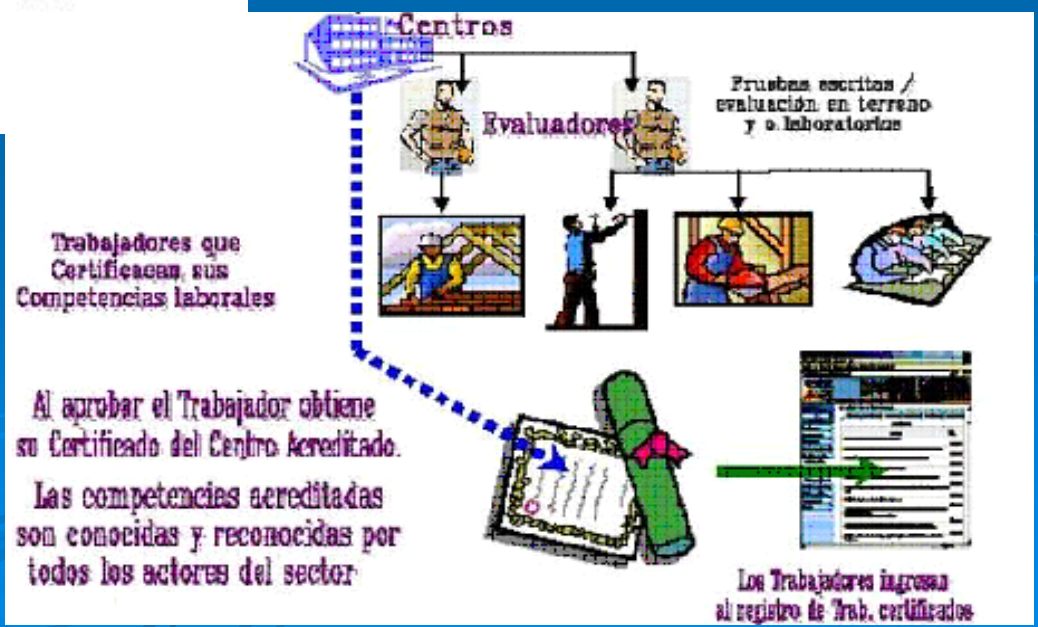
Centros

Evaluadores

Pruebas escritas / evaluación en terreno y o. laboratorios

Trabajadores que Certificacan sus Competencias laborales

Al aprobar el Trabajador obtiene su Certificado del Centro Acreditado.

Las competencias acreditadas son conocidas y reconocidas por todos los actores del sector

Los Trabajadores ingresa al registro de Trab. certificados